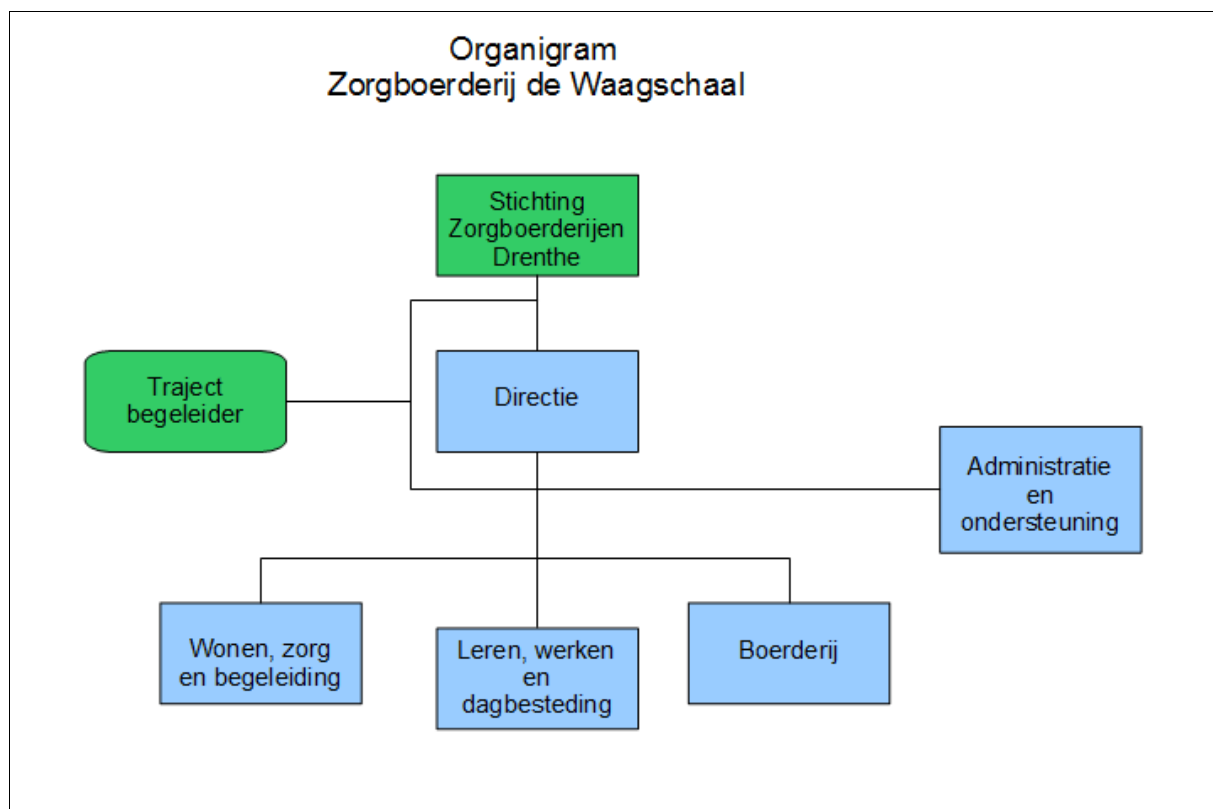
Organigram
Zorgboerderij de Waagschaal

Stichting Zorgboerderijen Drenthe

Traject begeleider

Directie

Administratie en ondersteuning

Wonen, zorg en begeleiding

Leren, werken en dagbesteding

Boerderij